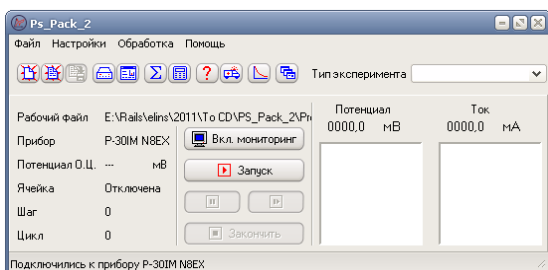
Ps_Pack_2

Файл Настройки Обработка Помощь

Тип эксперимента

Рабочий файл E:\Rails\elins\2011\To CD\PS_Pack_2\Pr

Прибор P-30IM N8EX

Потенциал О.Ц. --- мВ

Ячейка Отключена

Шаг 0

Цикл 0

Вкл. мониторинг

Запуск

Закончить

Потенциал
0000,0 мВ

Ток
0000,0 мА

Подключились к прибору P-30IM N8EX